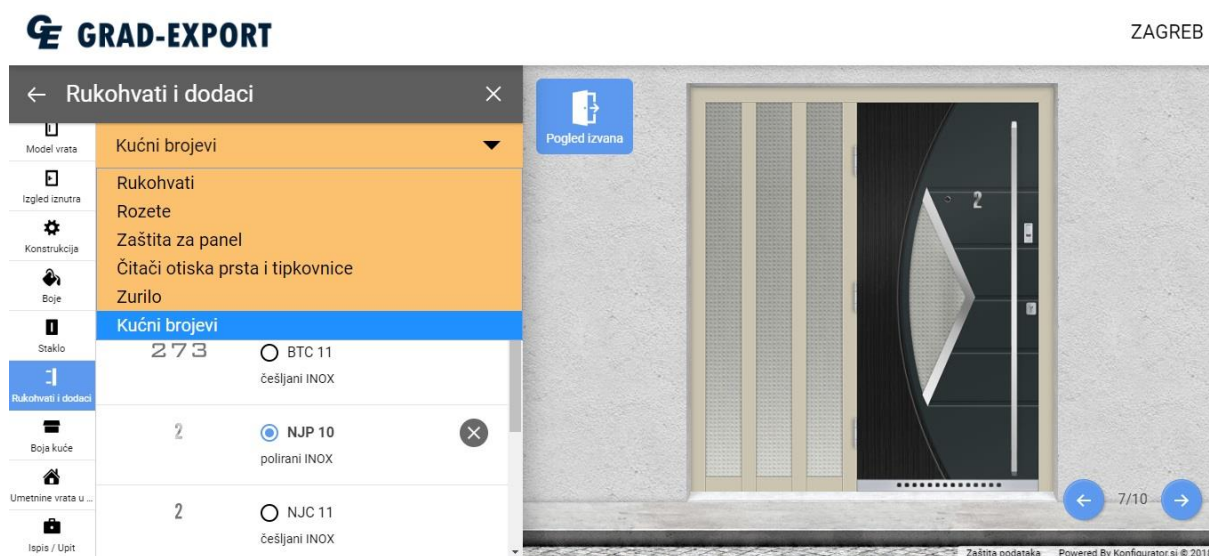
GE GRAD-EXPORT

ZAGREB

← Rukohvati i dodaci ×

Model vrata
Izgled iznutra
Konstrukcija
Boje
Staklo
Rukohvati i dodaci
Boja kuće
Umetnine vrata u ...
Ispis / Upit

Kućni brojevi

Rukohvati
Rozete
Zaštita za panel
Čitači otiska prsta i tipkovnice
Zurilo
Kućni brojevi

273 BTC 11
češljani INOX

2 NJP 10
polirani INOX

2 NJC 11
češljani INOX

Pogled izvana

2

7/10

Zaštita podataka Powered By Konfigurator.si © 201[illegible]